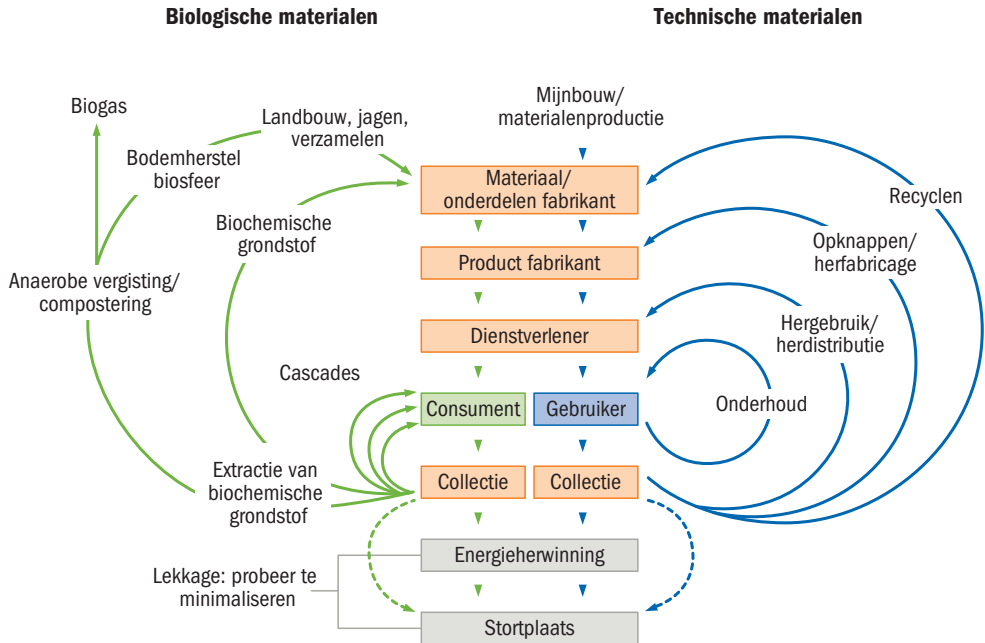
Biologische materialen

Technische materialen

Biogas

Landbouw, jagen, verzamelen

Mijnbouw/ materialenproductie

Bodemherstel biosfeer

Materiaal/ onderdelen fabrikant

Recyclen

Biochemische grondstof

Product fabrikant

Opknappen/ herfabricage

Anaerobe vergisting/ compostering

Dienstverlener

Hergebruik/ herdistributie

Cascades

Consument

Gebruiker

Onderhoud

Extractie van biochemische grondstof

Collectie

Collectie

Energieherwinning

Lekkage: probeer te minimaliseren

Stortplaats